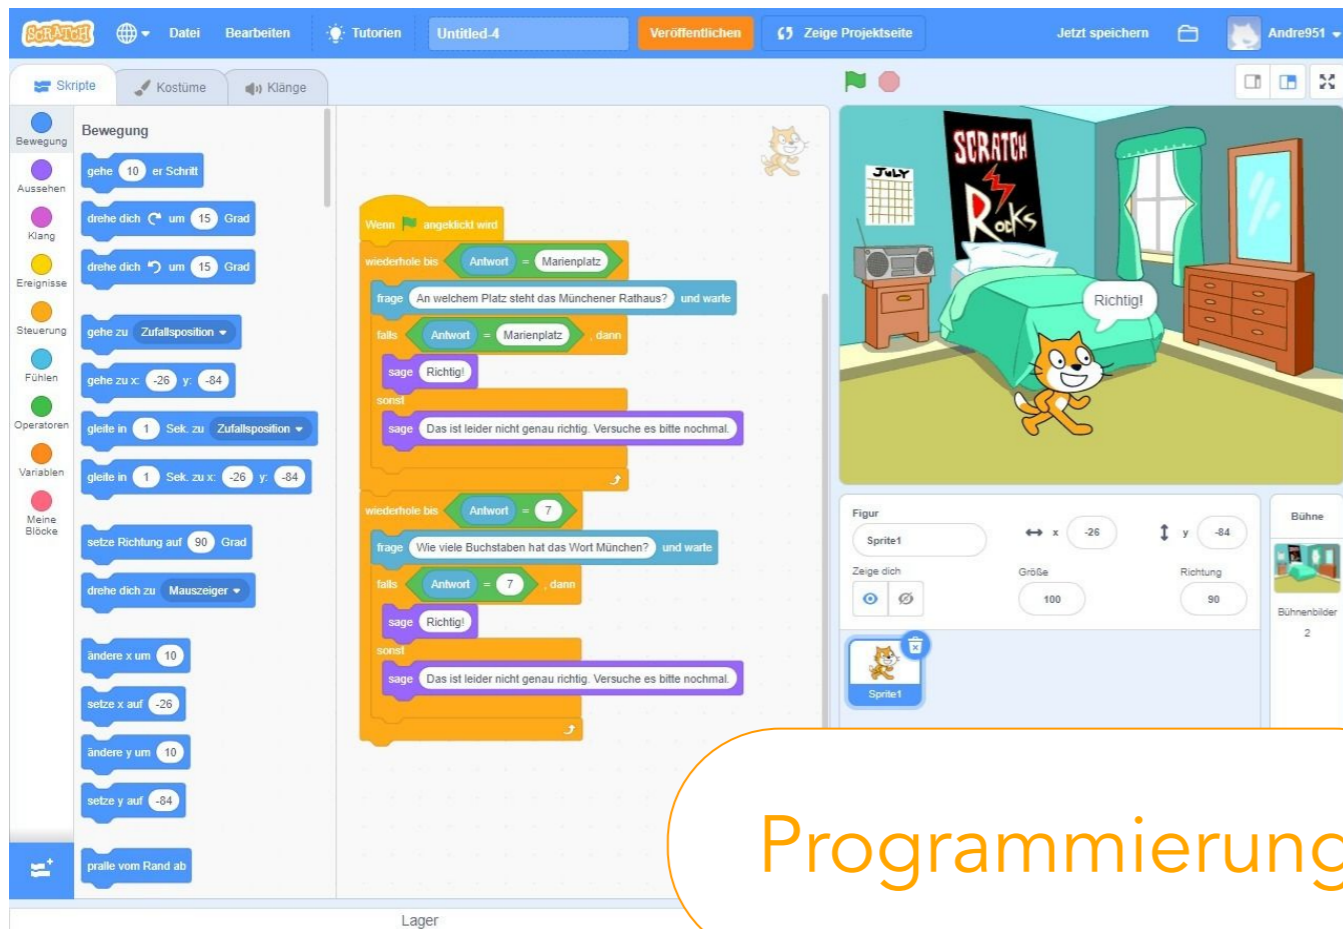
SCRATCH Datei Bearbeiten Tutorien Untitled-4 Veröffentlichen Zeige Projektseite Jetzt speichern Andre951

Skripte Kostüme Klänge

Bewegung
Aussehen
Klang
Ereignisse
Steuerung
Fühlen
Operatoren
Variablen
Meine Blöcke

Bewegung
gehe 10 er Schritt
drehe dich um 15 Grad
drehe dich um 15 Grad
gehe zu Zufallsposition
gehe zu x: -26 y: -84
gleite in 1 Sek. zu Zufallsposition
gleite in 1 Sek. zu x: -26 y: -84
setze Richtung auf 90 Grad
drehe dich zu Mauszeiger
ändere x um 10
setze x auf -26
ändere y um 10
setze y auf -84
pralle vom Rand ab

Wenn angeklickt wird
wiederhole bis Antwort = Marienplatz
frage An welchem Platz steht das Münchener Rathaus? und warte
falls Antwort = Marienplatz , dann
sage Richtig!
sonst
sage Das ist leider nicht genau richtig. Versuche es bitte nochmal.
wiederhole bis Antwort = 7
frage Wie viele Buchstaben hat das Wort München? und warte
falls Antwort = 7 , dann
sage Richtig!
sonst
sage Das ist leider nicht genau richtig. Versuche es bitte nochmal.

SCRATCH Rocks
JULY
Richtig!

Figur Sprite1 x -26 y -84
Zeige dich Größe 100 Richtung 90
Sprite1
Bühne
Bühnenbilder 2

Lager

Programmierung